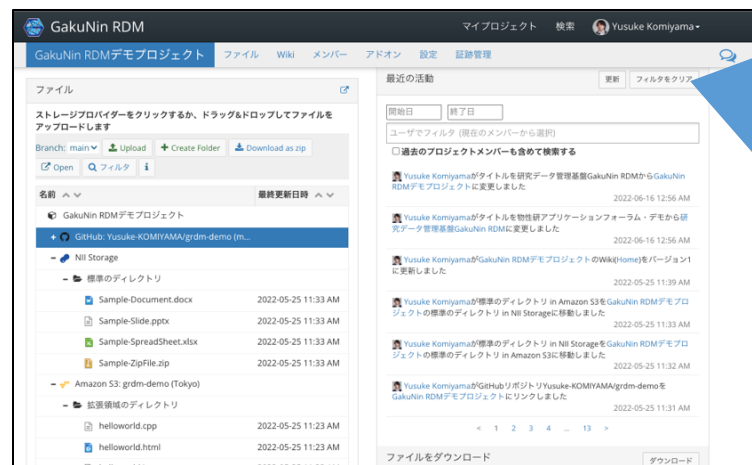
GakuNin RDM

マイプロジェクト 検索 Yusuke Komiyama

GakuNin RDMデモプロジェクト ファイル Wiki メンバー アドオン 設定 証跡管理

ファイル

ストレージプロバイダーをクリックするか、ドラッグ&ドロップしてファイルをアップロードします

Branch: main Upload Create Folder Download as zip

Open フィルタ i

| 名前 | 最終更新日時 |
|---|---|
| GakuNin RDMデモプロジェクト | |
| GitHub: Yusuke-KOMIYAMA/grdm-demo (m... | |
| NII Storage | |
| 標準のディレクトリ | |
| Sample-Document.docx | 2022-05-25 11:33 AM |
| Sample-Slide.pptx | 2022-05-25 11:33 AM |
| Sample-SpreadSheet.xlsx | 2022-05-25 11:33 AM |
| Sample-ZipFile.zip | 2022-05-25 11:33 AM |
| Amazon S3: grdm-demo (Tokyo) | |
| 拡張領域のディレクトリ | |
| helloworld.cpp | 2022-05-25 11:23 AM |
| helloworld.html | 2022-05-25 11:23 AM |

最近の活動

更新 フィルタをクリア

開始日 終了日

ユーザでフィルタ (現在のメンバーから選択)

過去のプロジェクトメンバーも含めて検索する

Yusuke Komiyamaがタイトルを研究データ管理基盤GakuNin RDMからGakuNin RDMデモプロジェクトに変更しました
2022-06-16 12:56 AM

Yusuke Komiyamaがタイトルを物性研アプリケーションフォーラム・デモから研究データ管理基盤GakuNin RDMに変更しました
2022-06-16 12:56 AM

Yusuke KomiyamaがGakuNin RDMデモプロジェクトのWiki(Home)をバージョン1に更新しました
2022-05-25 11:39 AM

Yusuke Komiyamaが標準のディレクトリ in Amazon S3をGakuNin RDMデモプロジェクトの標準のディレクトリ in NII Storageに移動しました
2022-05-25 11:33 AM

Yusuke Komiyamaが標準のディレクトリ in NII StorageをGakuNin RDMデモプロジェクトの標準のディレクトリ in Amazon S3に移動しました
2022-05-25 11:32 AM

Yusuke KomiyamaがGitHubリポジトリYusuke-KOMIYAMA/grdm-demoをGakuNin RDMデモプロジェクトにリンクしました
2022-05-25 11:31 AM

< 1 2 3 4 ... 13 >

ファイルをダウンロード ダウンロード